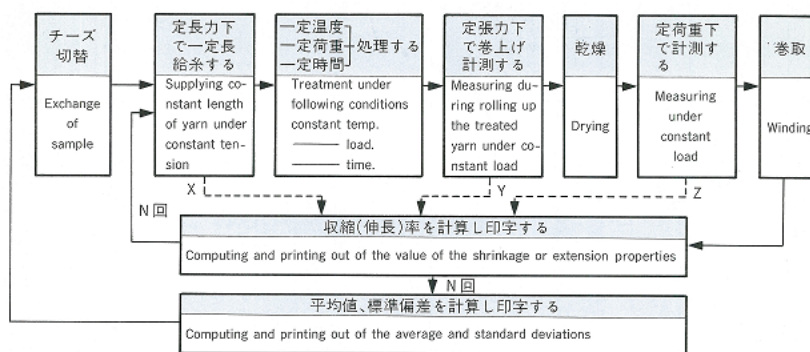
チーズ切替

Exchange of sample

定長力下で一定長給糸する

Supplying constant length of yarn under constant tension

一定温度
一定荷重 処理する
一定時間

Treatment under following conditions constant temp.
——— load.
——— time.

定張力下で巻上げ計測する

Measuring during rolling up the treated yarn under constant load

乾燥

Drying

定荷重下で計測する

Measuring under constant load

巻取

Winding

X

Y

Z

N 回

収縮(伸長)率を計算し印字する

Computing and printing out of the value of the shrinkage or extension properties

N 回

平均値、標準偏差を計算し印字する

Computing and printing out of the average and standard deviations